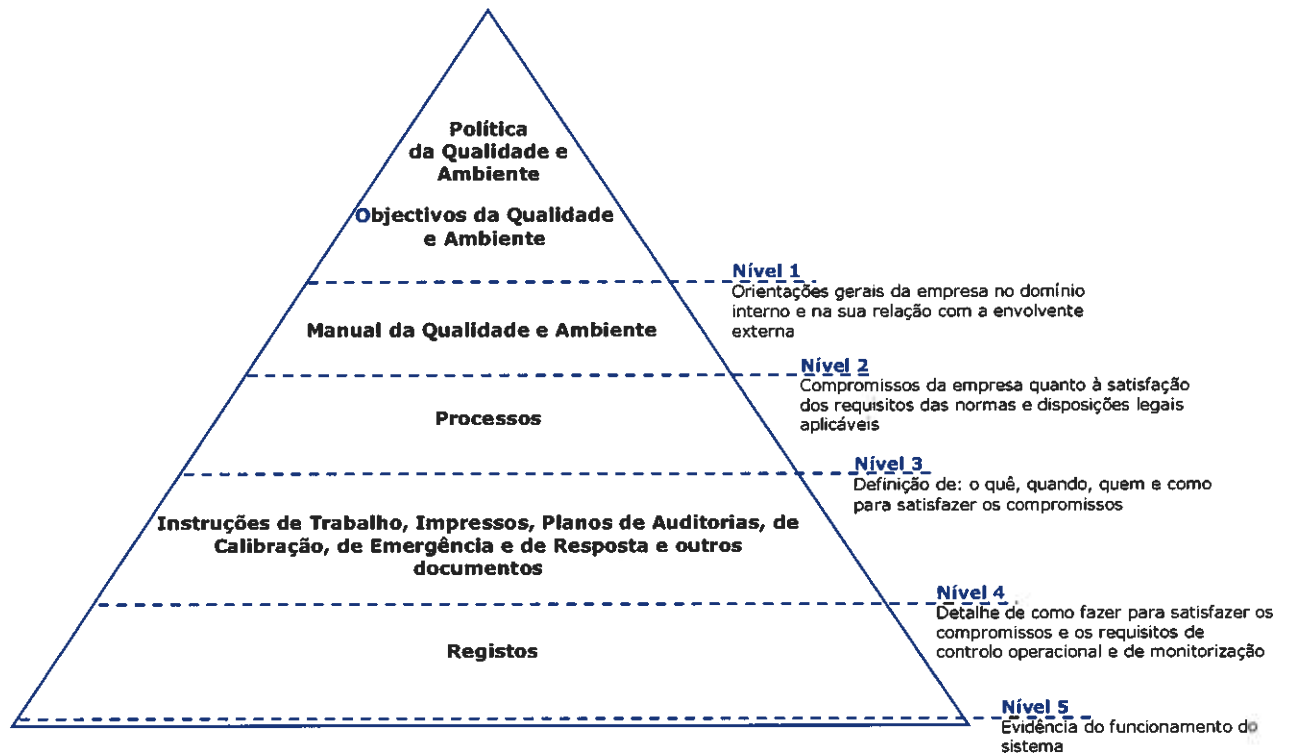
Política da Qualidade e Ambiente

Objectivos da Qualidade e Ambiente

Nível 1
Orientações gerais da empresa no domínio interno e na sua relação com a envolvente externa

Manual da Qualidade e Ambiente

Nível 2
Compromissos da empresa quanto à satisfação dos requisitos das normas e disposições legais aplicáveis

Processos

Nível 3
Definição de: o quê, quando, quem e como para satisfazer os compromissos

Instruções de Trabalho, Impressos, Planos de Auditorias, de Calibração, de Emergência e de Resposta e outros documentos

Nível 4
Detalhe de como fazer para satisfazer os compromissos e os requisitos de controlo operacional e de monitorização

Registos

Nível 5
Evidência do funcionamento do sistema